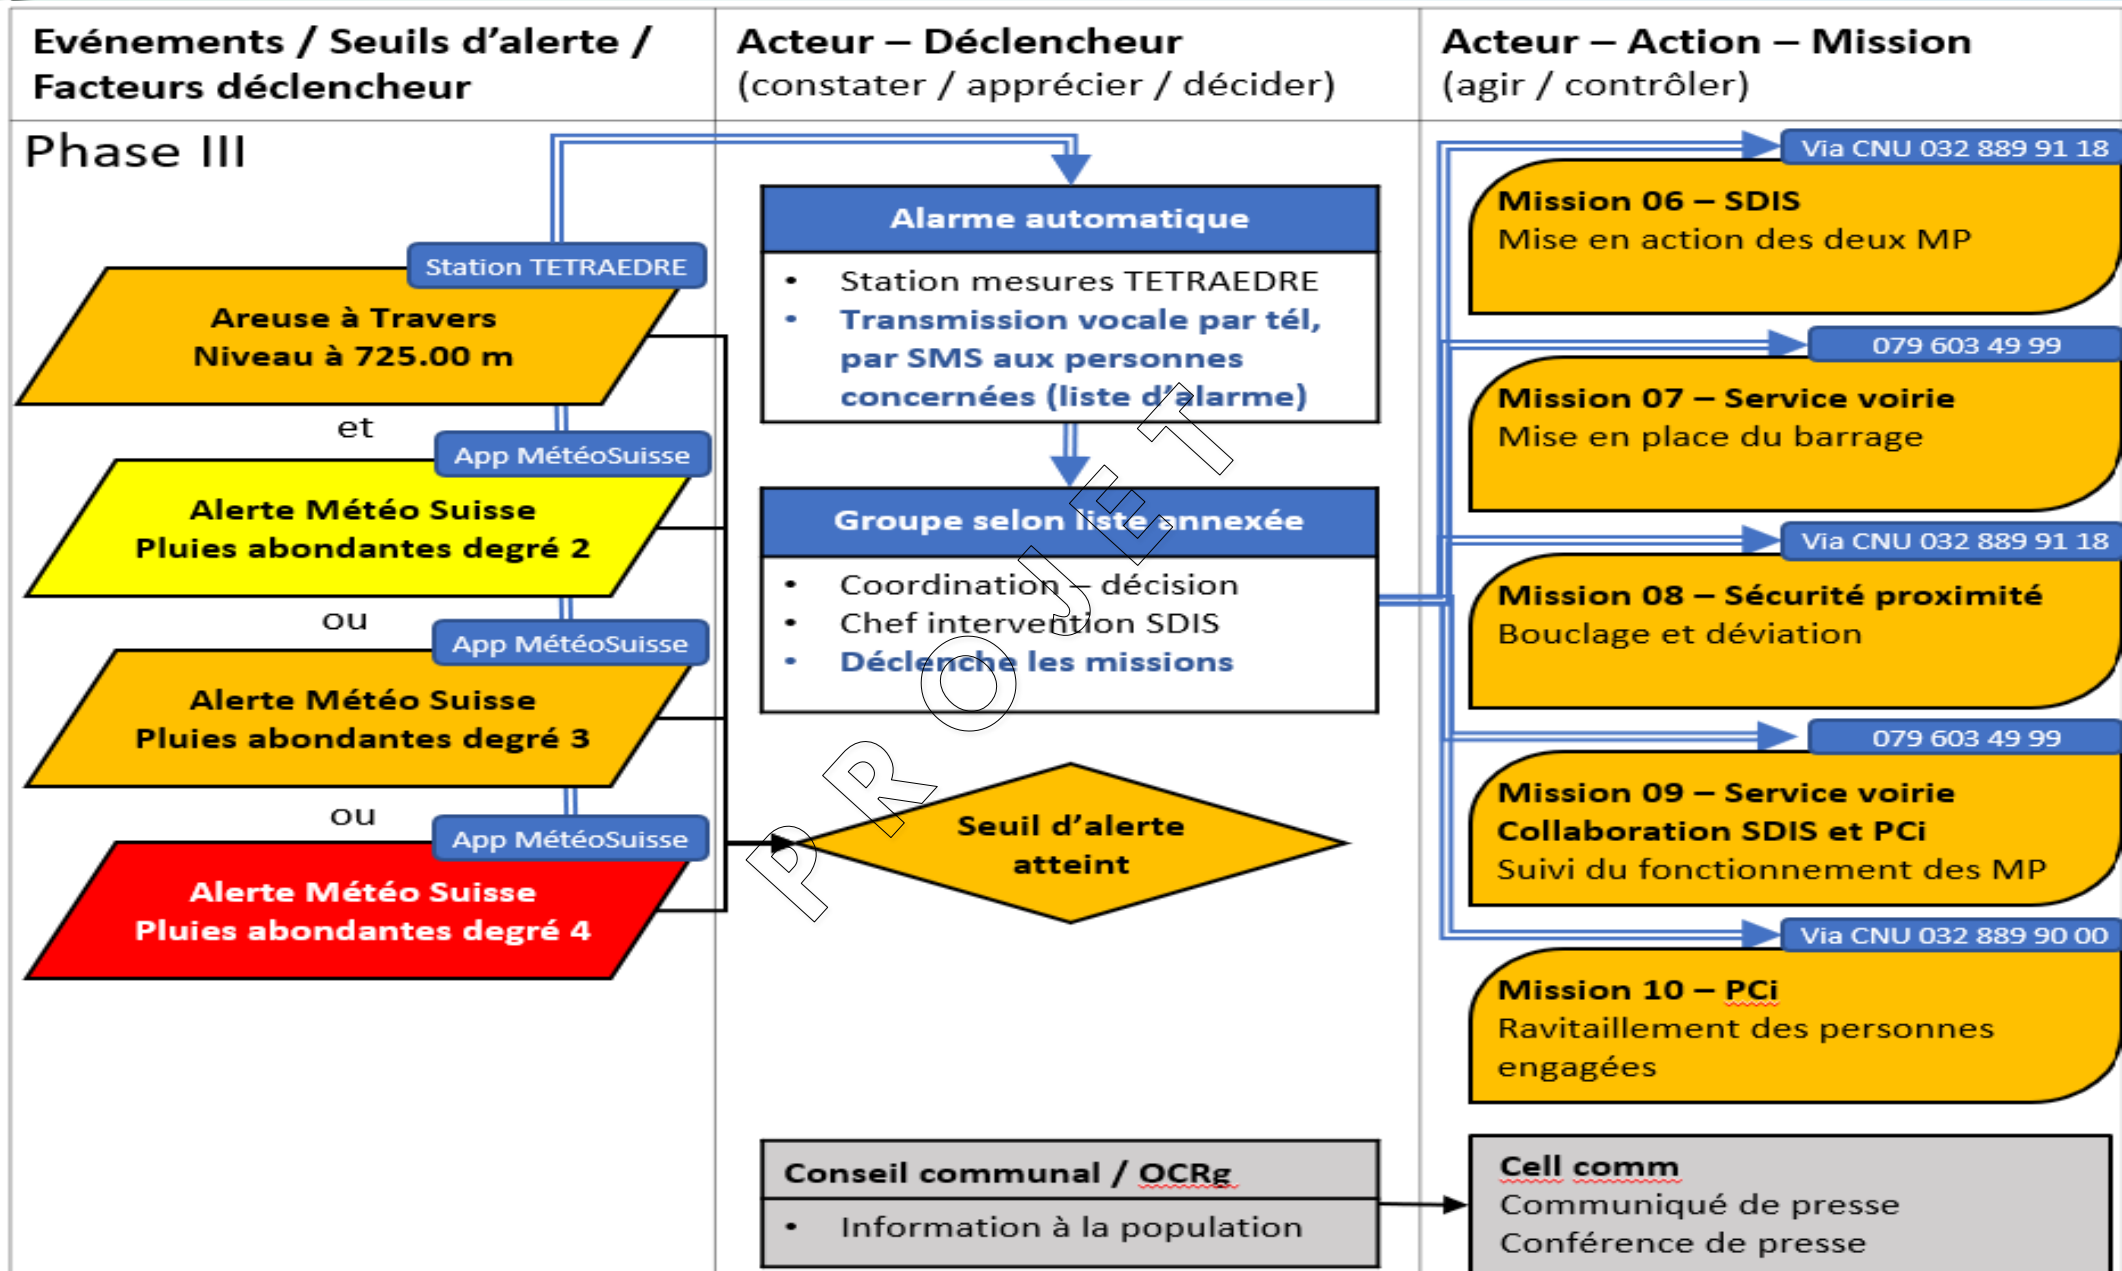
Evénements / Seuils d'alerte / Facteurs déclencheur

Acteur – Déclencheur
(constater / apprécier / décider)

Acteur – Action – Mission
(agir / contrôler)

Phase III

Station TETRAEDRE

Areuse à Travers
Niveau à 725.00 m

et

App MétéoSuisse

Alerte Météo Suisse
Pluies abondantes degré 2

ou

App MétéoSuisse

Alerte Météo Suisse
Pluies abondantes degré 3

ou

App MétéoSuisse

Alerte Météo Suisse
Pluies abondantes degré 4

Alarme automatique

• Station mesures TETRAEDRE
• Transmission vocale par tél, par SMS aux personnes concernées (liste d'alarme)

Groupe selon liste annexée

• Coordination – décision
• Chef intervention SDIS
• Déclenche les missions

Seuil d'alerte atteint

PROJET

Conseil communal / OCRg

• Information à la population

Via CNU 032 889 91 18

Mission 06 – SDIS
Mise en action des deux MP

079 603 49 99

Mission 07 – Service voirie
Mise en place du barrage

Via CNU 032 889 91 18

Mission 08 – Sécurité proximité
Bouclage et déviation

079 603 49 99

Mission 09 – Service voirie
Collaboration SDIS et PCi
Suivi du fonctionnement des MP

Via CNU 032 889 90 00

Mission 10 – PCi
Ravitaillement des personnes engagées

Cell comm
Communiqué de presse
Conférence de presse